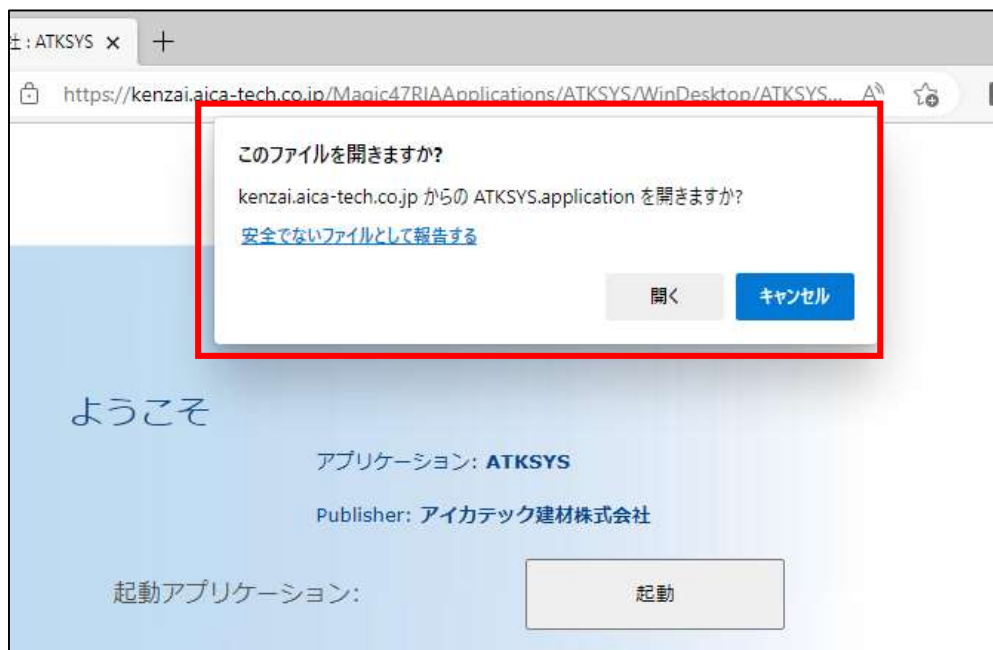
社 : ATKSYS ×

https://kenzai.aica-tech.co.jp/Magic47RIAApplications/ATKSYS/WinDesktop/ATKSYS...

このファイルを開きますか?

kenzai.aica-tech.co.jp からの ATKSYS.application を開きますか?

安全でないファイルとして報告する

開く

キャンセル

ようこそ

アプリケーション: ATKSYS

Publisher: アイカテック建材株式会社

起動アプリケーション:

起動